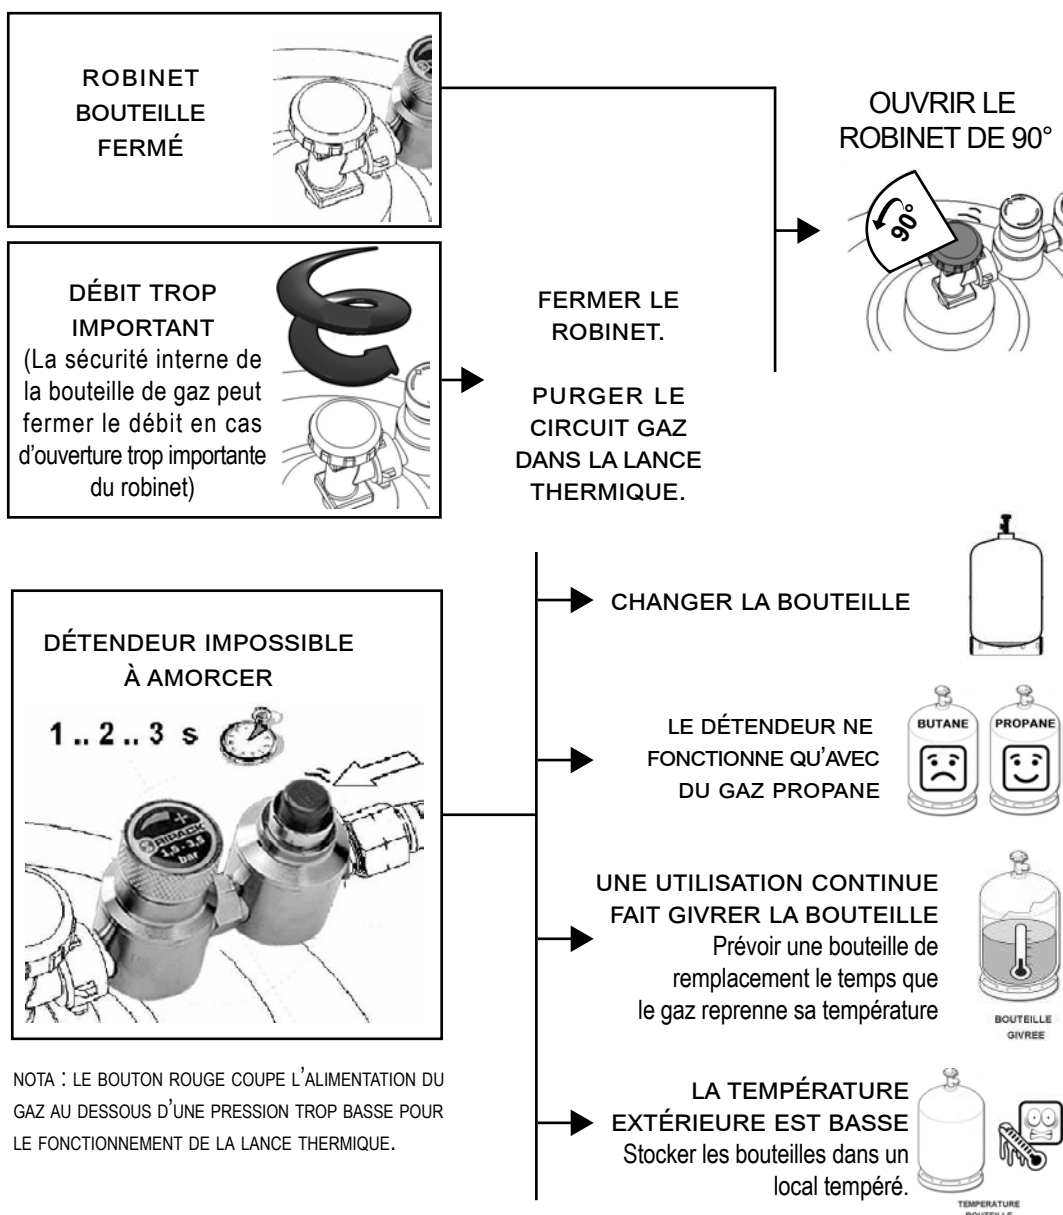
ROBINET BOUTEILLE FERMÉ

OUVRIR LE ROBINET DE 90°

90°

DÉBIT TROP IMPORTANT
(La sécurité interne de la bouteille de gaz peut fermer le débit en cas d'ouverture trop importante du robinet)

FERMER LE ROBINET.

PURGER LE CIRCUIT GAZ DANS LA LANCE THERMIQUE.

DÉTENDEUR IMPOSSIBLE À AMORCER

1 .. 2 .. 3 s

RIPACK
1,5 - 2,5 bar

NOTA : LE BOUTON ROUGE COUPE L'ALIMENTATION DU GAZ AU DESSOUS D'UNE PRESSION TROP BASSE POUR LE FONCTIONNEMENT DE LA LANCE THERMIQUE.

CHANGER LA BOUTEILLE

LE DÉTENDEUR NE FONCTIONNE QU'AVEC DU GAZ PROPANE

BUTANE

PROPANE

UNE UTILISATION CONTINUE FAIT GIVRER LA BOUTEILLE
Prévoir une bouteille de remplacement le temps que le gaz reprenne sa température

BOUTEILLE GIVREE

LA TEMPÉRATURE EXTÉRIEURE EST BASSE
Stocker les bouteilles dans un local tempéré.

TEMPERATURE BOUTEILLE